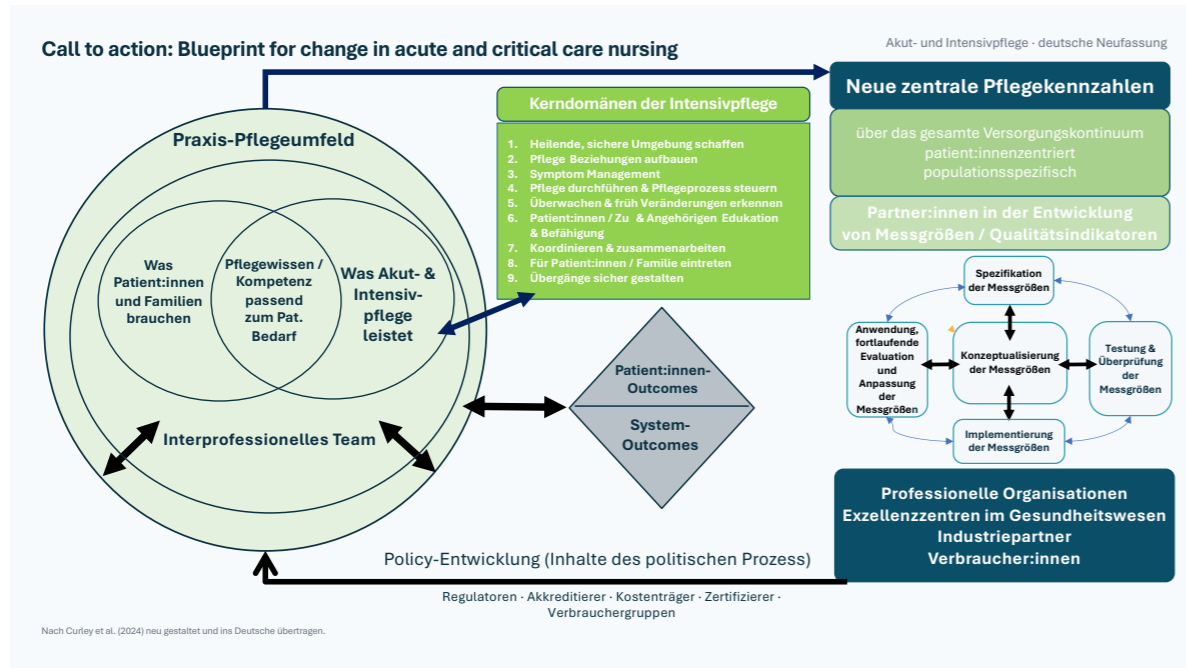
Call to action: Blueprint for change in acute and critical care nursing

Akut- und Intensivpflege - deutsche Neufassung

Praxis-Pflegeumfeld

Was Patient:innen und Familien brauchen

Pflegewissen / Kompetenz passend zum Pat. Bedarf

Was Akut- & Intensiv-pflege leistet

Interprofessionelles Team

Kerndomänen der Intensivpflege

1. Heilende, sichere Umgebung schaffen
2. Pflege Beziehungen aufbauen
3. Symptom Management
4. Pflege durchführen & Pflegeprozess steuern
5. Überwachen & früh Veränderungen erkennen
6. Patient:innen / Zu & Angehörigen Edukation & Befähigung
7. Koordinieren & zusammenarbeiten
8. Für Patient:innen / Familie eintreten
9. Übergänge sicher gestalten

Patient:innen-Outcomes

System-Outcomes

Neue zentrale Pflegekennzahlen

über das gesamte Versorgungskontinuum
patient:innenzentriert
populationsspezifisch

Partner:innen in der Entwicklung von Messgrößen / Qualitätsindikatoren

Spezifikation der Messgrößen

Anwendung, fortlaufende Evaluation und Anpassung der Messgrößen

Konzeptualisierung der Messgrößen

Testung & Überprüfung der Messgrößen

Implementierung der Messgrößen

Professionelle Organisationen
Exzellenzzentren im Gesundheitswesen
Industriepartner
Verbraucher:innen

Policy-Entwicklung (Inhalte des politischen Prozess)

Regulatoren · Akkreditierer · Kostenträger · Zertifizierer · Verbrauchergruppen

Nach Curley et al. (2024) neu gestaltet und ins Deutsche übertragen.